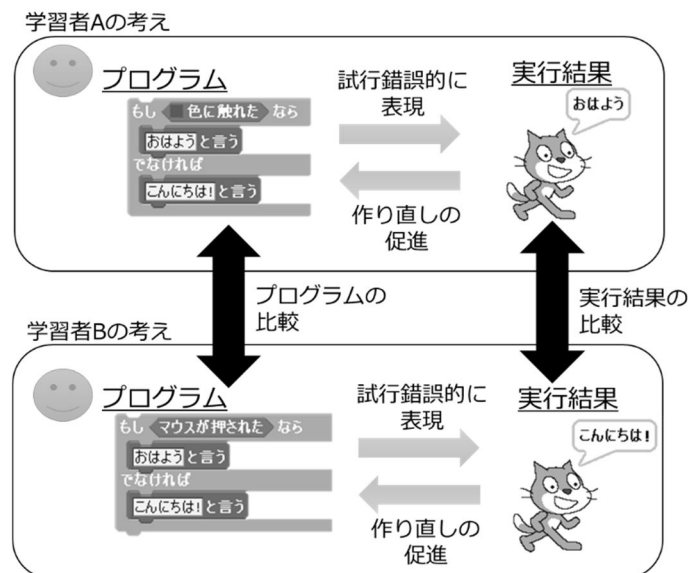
学習者Aの考え

プログラム

もし 色に触れた なら
おはよう と言う
でなければ
こんにちは! と言う

試行錯誤的に表現

作り直しの促進

実行結果

おはよう

プログラムの比較

実行結果の比較

学習者Bの考え

プログラム

もし マウスが押された なら
おはよう と言う
でなければ
こんにちは! と言う

試行錯誤的に表現

作り直しの促進

実行結果

こんにちは!